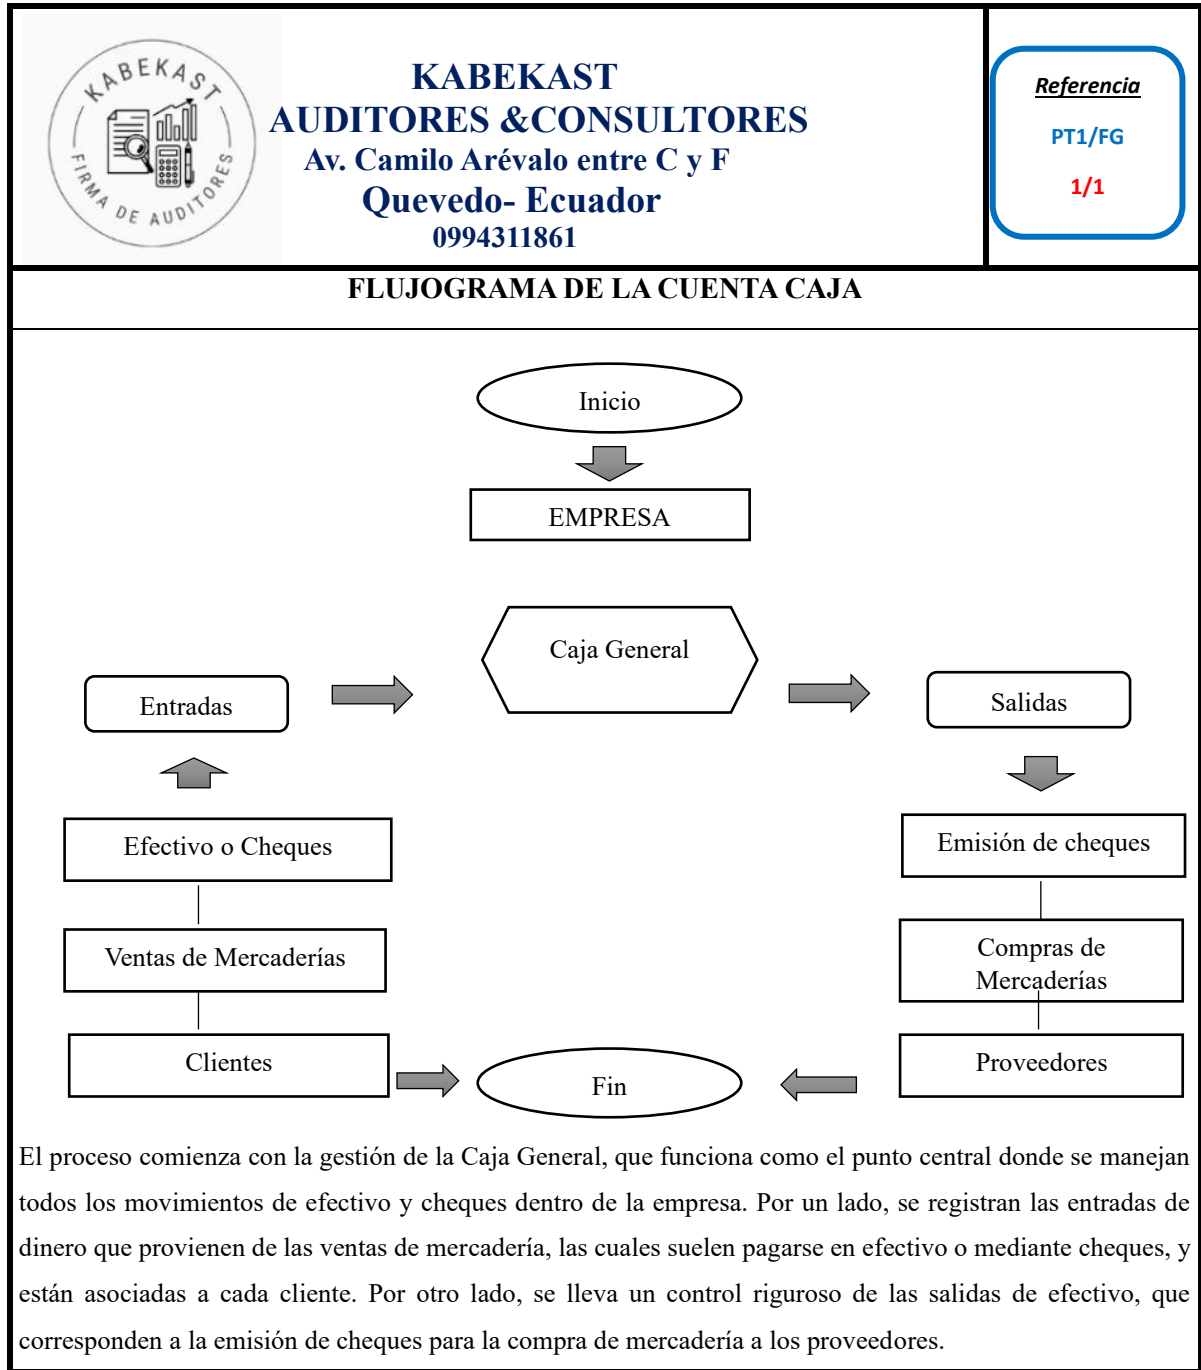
KABEKAST
FIRMA DE AUDITORES

KABEKAST
AUDITORES &CONSULTORES
Av. Camilo Arévalo entre C y F
Quevedo- Ecuador
0994311861

Referencia
PT1/FG
1/1

FLUJOGRAMA DE LA CUENTA CAJA

Inicio

EMPRESA

Caja General

Entradas

Salidas

Efectivo o Cheques

Ventas de Mercaderías

Clientes

Emisión de cheques

Compras de Mercaderías

Proveedores

Fin

El proceso comienza con la gestión de la Caja General, que funciona como el punto central donde se manejan todos los movimientos de efectivo y cheques dentro de la empresa. Por un lado, se registran las entradas de dinero que provienen de las ventas de mercadería, las cuales suelen pagarse en efectivo o mediante cheques, y están asociadas a cada cliente. Por otro lado, se lleva un control riguroso de las salidas de efectivo, que corresponden a la emisión de cheques para la compra de mercadería a los proveedores.